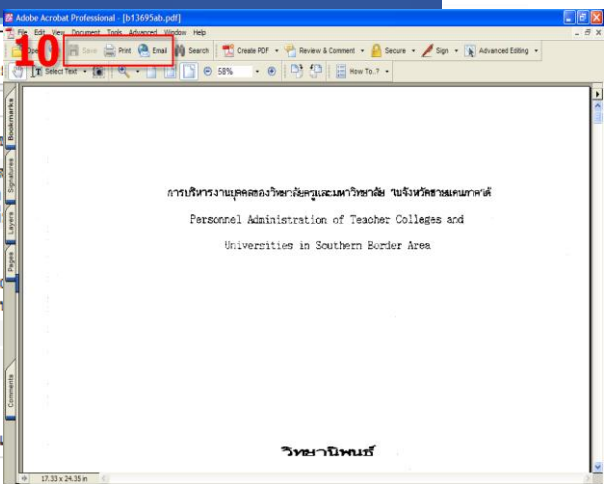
Adobe Acrobat Professional - [b13695ab.pdf]

File Edit View Document Tools Advanced Window Help

10

Open Save Print Email Search Create PDF Review & Comment Secure Sign Advanced Editing

Select Text 58% How To...?

Bookmarks Signatures Layers Pages Comments

การบริหารงานบุคคลของวิทยาลัยครูและมหาวิทยาลัย ในจังหวัดชายแดนภาคใต้

Personnel Administration of Teacher Colleges and

Universities in Southern Border Area

วิทยานิพนธ์

17.33 x 24.35 in